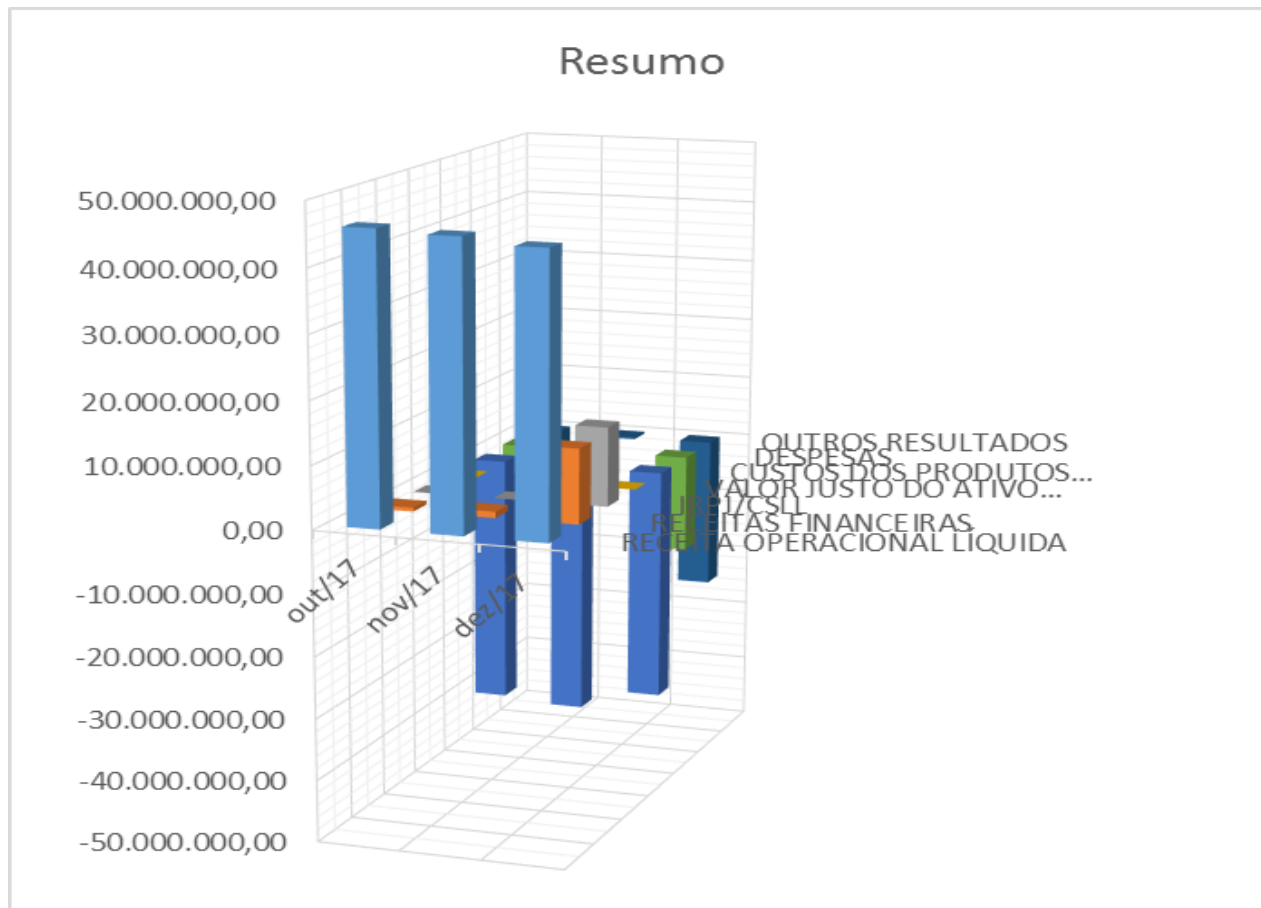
Resumo

50.000.000,00
40.000.000,00
30.000.000,00
20.000.000,00
10.000.000,00
0,00
-10.000.000,00
-20.000.000,00
-30.000.000,00
-40.000.000,00
-50.000.000,00

out/17
nov/17
dez/17

OUTROS RESULTADOS
DESPESAS
CUSTOS DOS PRODUTOS...
VALOR JUSTO DO ATIVO...
IRPJ/CSLL
RECEITAS FINANCEIRAS
RECEITA OPERACIONAL LIQUIDA